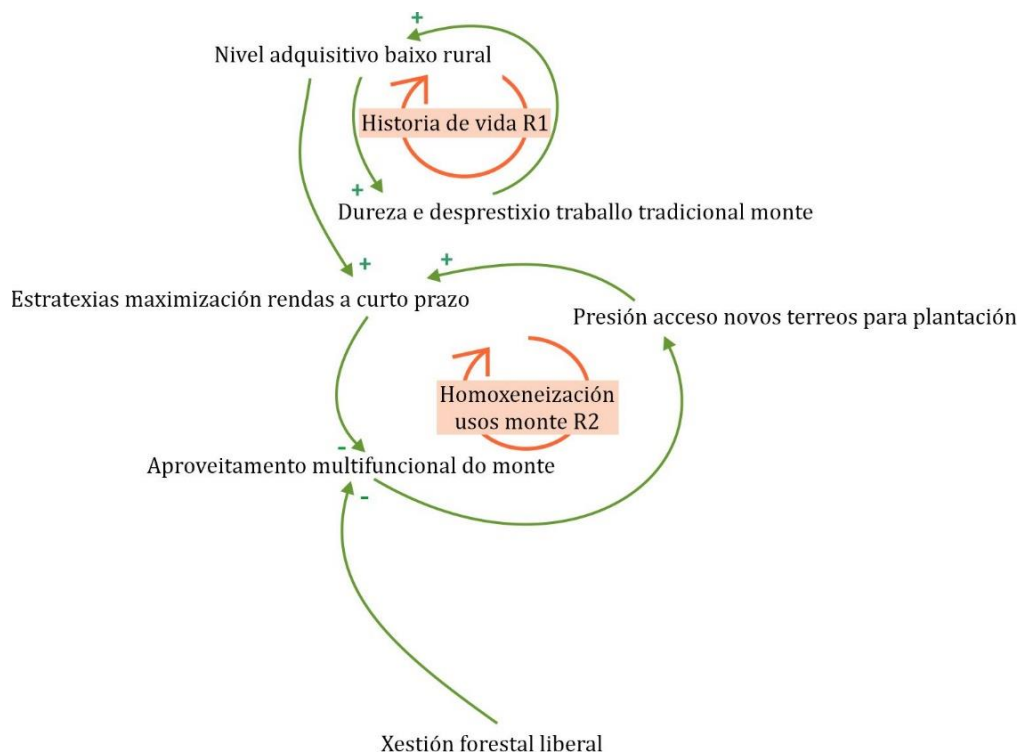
+

Nivel adquisitivo baixo rural

Historia de vida R1

+

Dureza e desprestixio traballo tradicional monte

+

+

Estratexias maximización rendas a curto prazo

Presión acceso novos terreos para plantación

Homoxeneización usos monte R2

-

Aproveitamento multifuncional do monte

-

Xestión forestal liberal